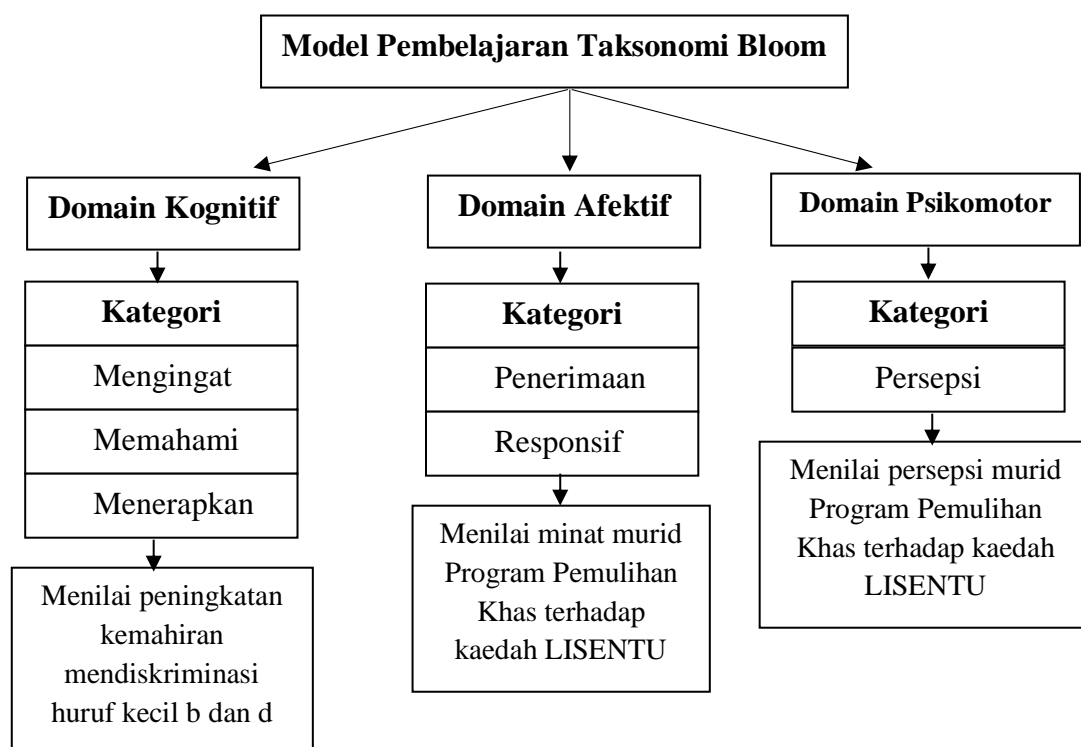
Model Pembelajaran Taksonomi Bloom

Domain Kognitif

Kategori

Mengingat

Memahami

Menerapkan

Menilai peningkatan kemahiran mendiskriminasi huruf kecil b dan d

Domain Afektif

Kategori

Penerimaan

Responsif

Menilai minat murid Program Pemulihan Khas terhadap kaedah LISENTU

Domain Psikomotor

Kategori

Persepsi

Menilai persepsi murid Program Pemulihan Khas terhadap kaedah LISENTU